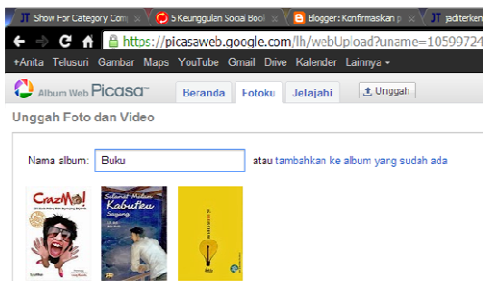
Show For Category Com | 5 Keunggulan Sosial Book | Blogger: Konfirmasikan p | jaditerken

https://picasaweb.google.com/lh/webUpload?uname=10599724

+Anita Telusuri Gambar Maps YouTube Gmail Drive Kalender Lainnya ▾

Album Web Picasa

Beranda Fotoku Jelajahi Unggah

Unggah Foto dan Video

Nama album: Buku atau tambahkan ke album yang sudah ada

CrazMo!

Selamat Malam Kabutku Sayang